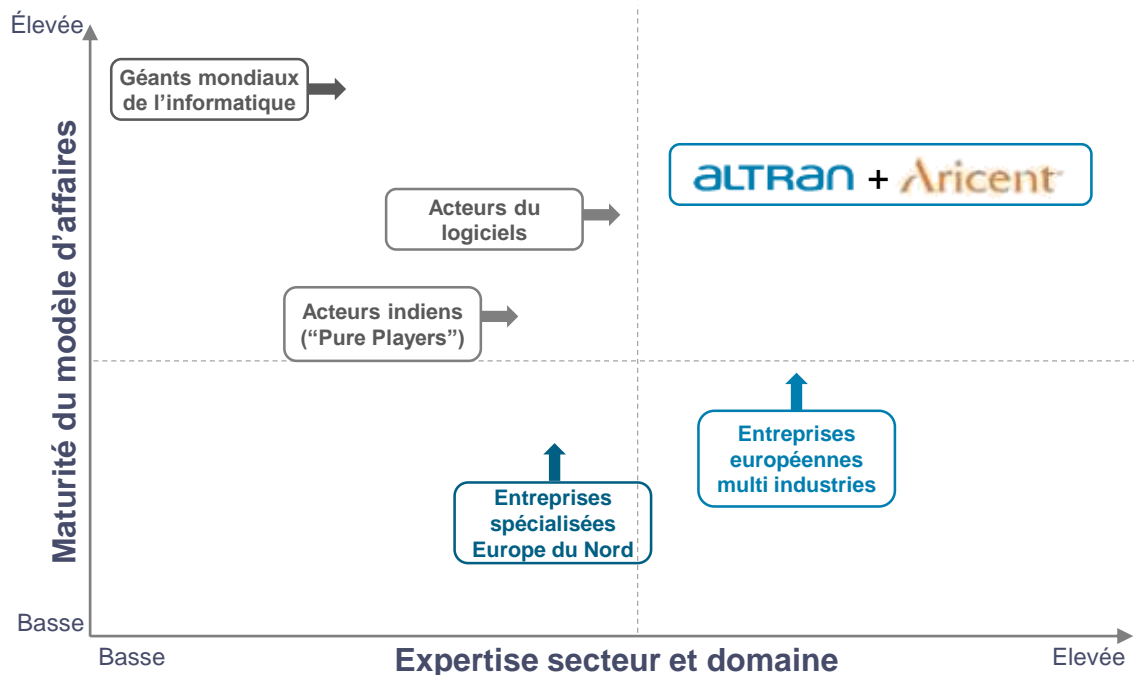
Élevée

Maturité du modèle d'affaires

Géants mondiaux de l'informatique

ALTRAN + Aricent

Acteurs du logiciels

Acteurs indiens ("Pure Players")

Entreprises européennes multi industries

Entreprises spécialisées Europe du Nord

Basse

Basse

Expertise secteur et domaine

Elevée